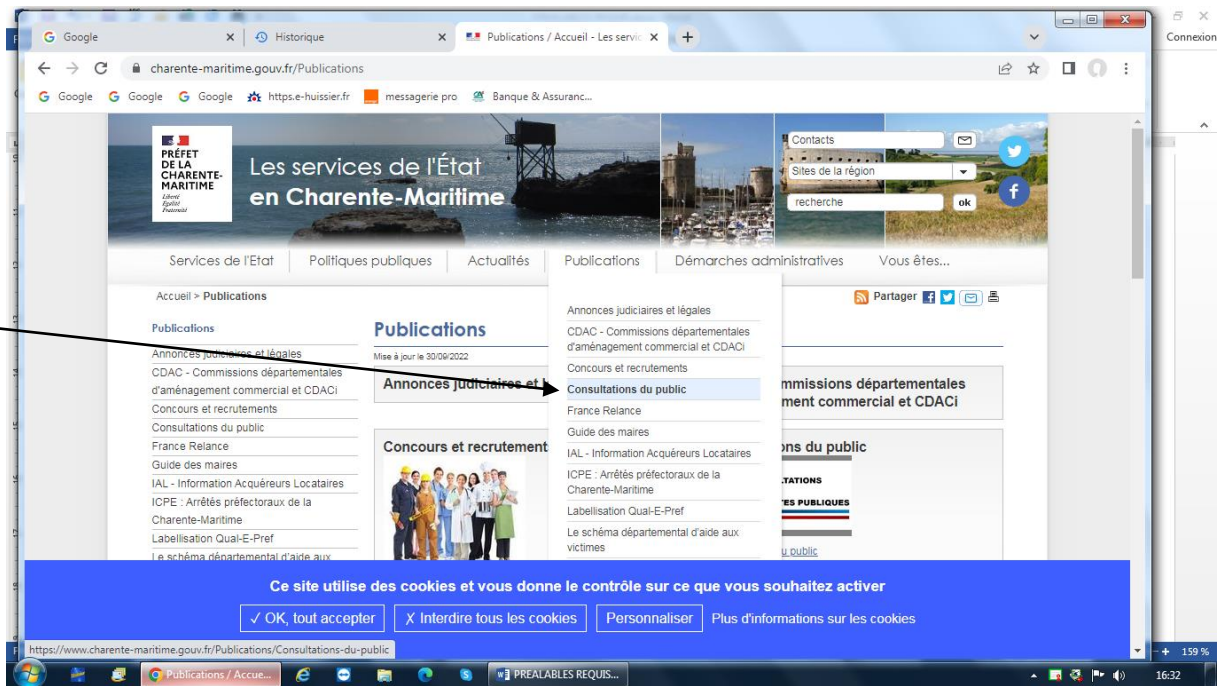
G Google
Historique
Publications / Accueil - Les servic
Connexion
charente-maritime.gouv.fr/Publications
G Google G Google G Google https.e-huissier.fr messagerie pro Banque & Assuranc...

PRÉFET DE LA CHARENTE-MARITIME
Liberté Égalité Fraternité
Les services de l'État en Charente-Maritime
Contacts
Sites de la région
recherche
ok

Services de l'Etat | Politiques publiques | Actualités | Publications | Démarches administratives | Vous êtes...

Accueil > Publications
Partager

Publications
Annonces judiciaires et légales
CDAC - Commissions départementales d'aménagement commercial et CDACi
Concours et recrutements
Consultations du public
France Relance
Guide des maires
IAL - Information Acquéreurs Locataires
ICPE : Arrêtés préfectoraux de la Charente-Maritime
Labellisation Qual-E-Pref
Le schéma départemental d'aide aux

Publications
Mise à jour le 30/09/2022
Annonces judiciaires et l
Concours et recrutement
mmissions départementales ment commercial et CDACi
ons du public
TATIONS
TES PUBLIQUES
u public

Annonces judiciaires et légales
CDAC - Commissions départementales d'aménagement commercial et CDACi
Concours et recrutements
Consultations du public
France Relance
Guide des maires
IAL - Information Acquéreurs Locataires
ICPE : Arrêtés préfectoraux de la Charente-Maritime
Labellisation Qual-E-Pref
Le schéma départemental d'aide aux victimes

Ce site utilise des cookies et vous donne le contrôle sur ce que vous souhaitez activer
✓ OK, tout accepter | X Interdire tous les cookies | Personnaliser | Plus d'informations sur les cookies

https://www.charente-maritime.gouv.fr/Publications/Consultations-du-public
+ 159 %
Publications / Accue...
PREALABLES REQUIS...
16:32